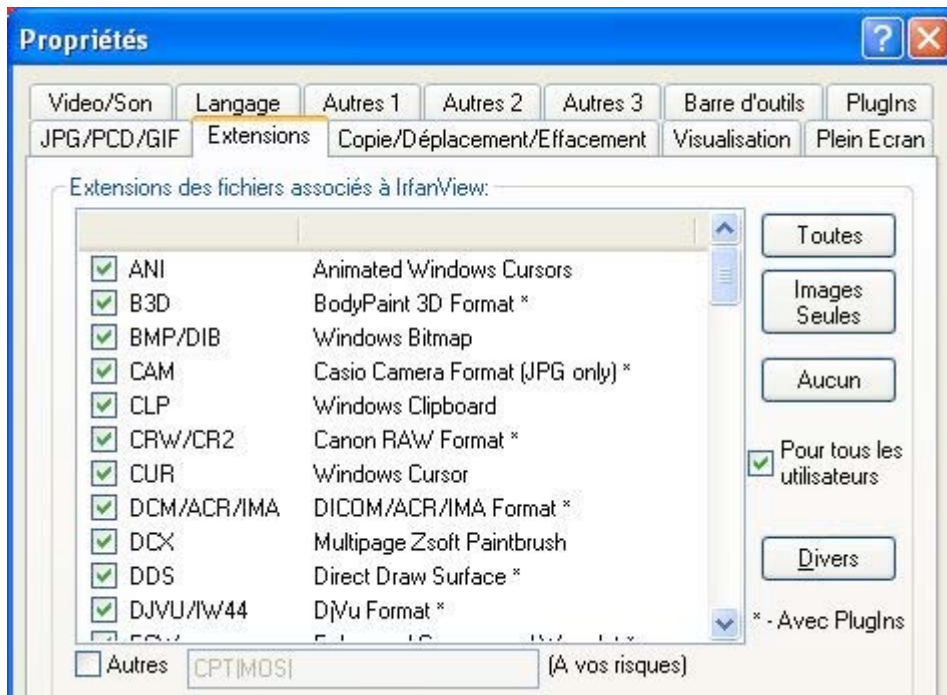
Propriétés

Video/Son | Langage | Autres 1 | Autres 2 | Autres 3 | Barre d'outils | PlugIns
JPG/PCD/GIF | Extensions | Copie/Déplacement/Effacement | Visualisation | Plein Ecran

Extensions des fichiers associés à IrfanView:

| | |
|---|---|
| ANI | Animated Windows Cursors |
| B3D | BodyPaint 3D Format * |
| BMP/DIB | Windows Bitmap |
| CAM | Casio Camera Format (JPG only) * |
| CLP | Windows Clipboard |
| CRW/CR2 | Canon RAW Format * |
| CUR | Windows Cursor |
| DCM/ACR/IMA | DICOM/ACR/IMA Format * |
| DCX | Multipage Zsoft Paintbrush |
| DDS | Direct Draw Surface * |
| DJVU/IW44 | DjVu Format * |
| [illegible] | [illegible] |

Toutes

Images Seules

Aucun

Pour tous les utilisateurs

Divers

* - Avec PlugIns

Autres CPT|MOS| (A vos risques)